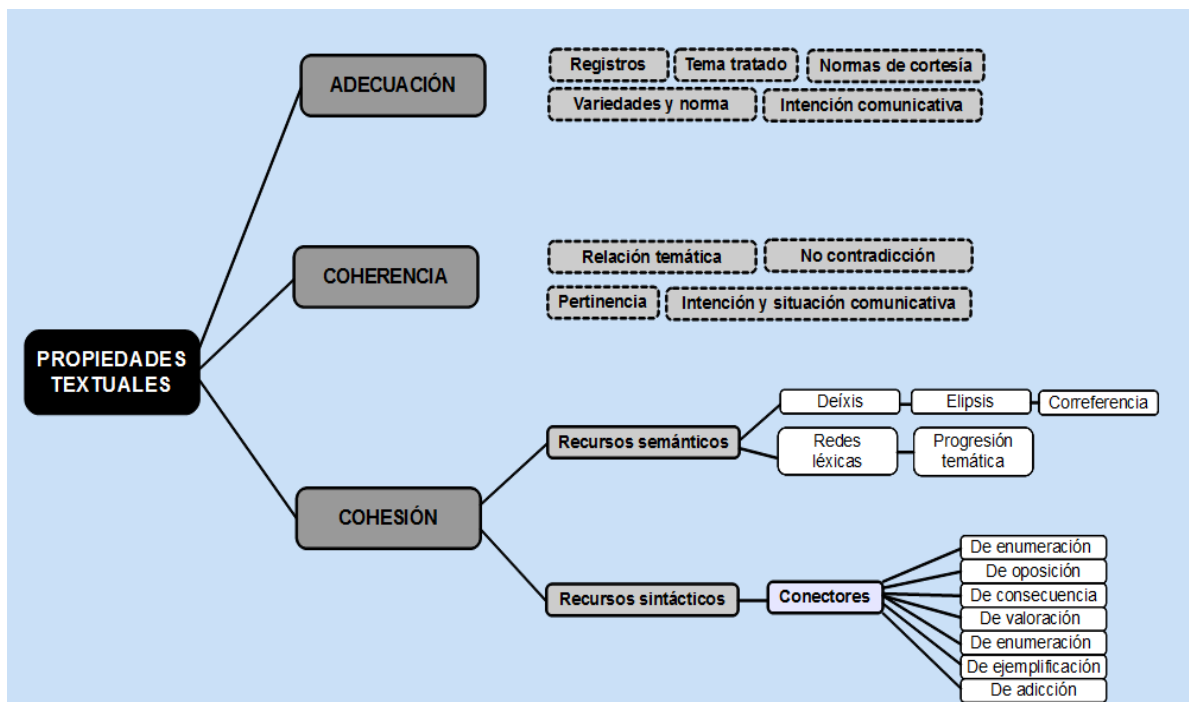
PROPIEDADES TEXTUALES

ADECUACIÓN

Registros
Tema tratado
Normas de cortesía
Variedades y norma
Intención comunicativa

COHERENCIA

Relación temática
No contradicción
Pertinencia
Intención y situación comunicativa

COHESIÓN

Recursos semánticos

Deíxis
Elipsis
Correferencia
Redes léxicas
Progresión temática

Recursos sintácticos

Conectores

De enumeración
De oposición
De consecuencia
De valoración
De enumeración
De ejemplificación
De adicción